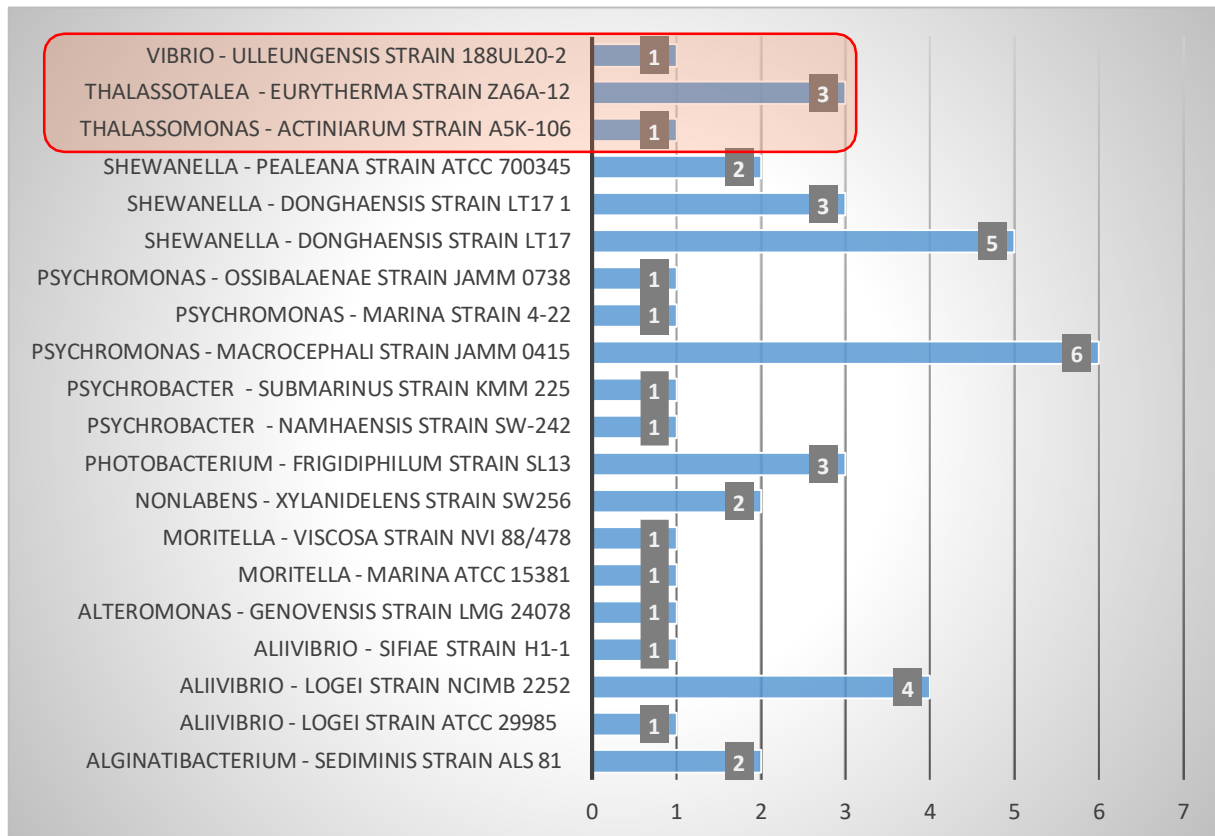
VIBRIO - ULLEUNGENSIS STRAIN 188UL20-2 1
THALASSOTALEA - EURYTHERMA STRAIN ZA6A-12 3
THALASSOMONAS - ACTINIARUM STRAIN A5K-106 1
SHEWANELLA - PEALEANA STRAIN ATCC 700345 2
SHEWANELLA - DONGHAENSIS STRAIN LT17 1 3
SHEWANELLA - DONGHAENSIS STRAIN LT17 5
PSYCHROMONAS - OSSIBALAENAE STRAIN JAMM 0738 1
PSYCHROMONAS - MARINA STRAIN 4-22 1
PSYCHROMONAS - MACROCEPHALI STRAIN JAMM 0415 6
PSYCHROBACTER - SUBMARINUS STRAIN KMM 225 1
PSYCHROBACTER - NAMHAENSIS STRAIN SW-242 1
PHOTOBACTERIUM - FRIGIDIPHILUM STRAIN SL13 3
NONLABENS - XYLANIDELENS STRAIN SW256 2
MORITELLA - VISCOSA STRAIN NVI 88/478 1
MORITELLA - MARINA ATCC 15381 1
ALTEROMONAS - GENOVENSIS STRAIN LMG 24078 1
ALIIVIBRIO - SIFIAE STRAIN H1-1 1
ALIIVIBRIO - LOGEI STRAIN NCIMB 2252 4
ALIIVIBRIO - LOGEI STRAIN ATCC 29985 1
ALGINATIBACTERIUM - SEDIMINIS STRAIN ALS 81 2

0 1 2 3 4 5 6 7